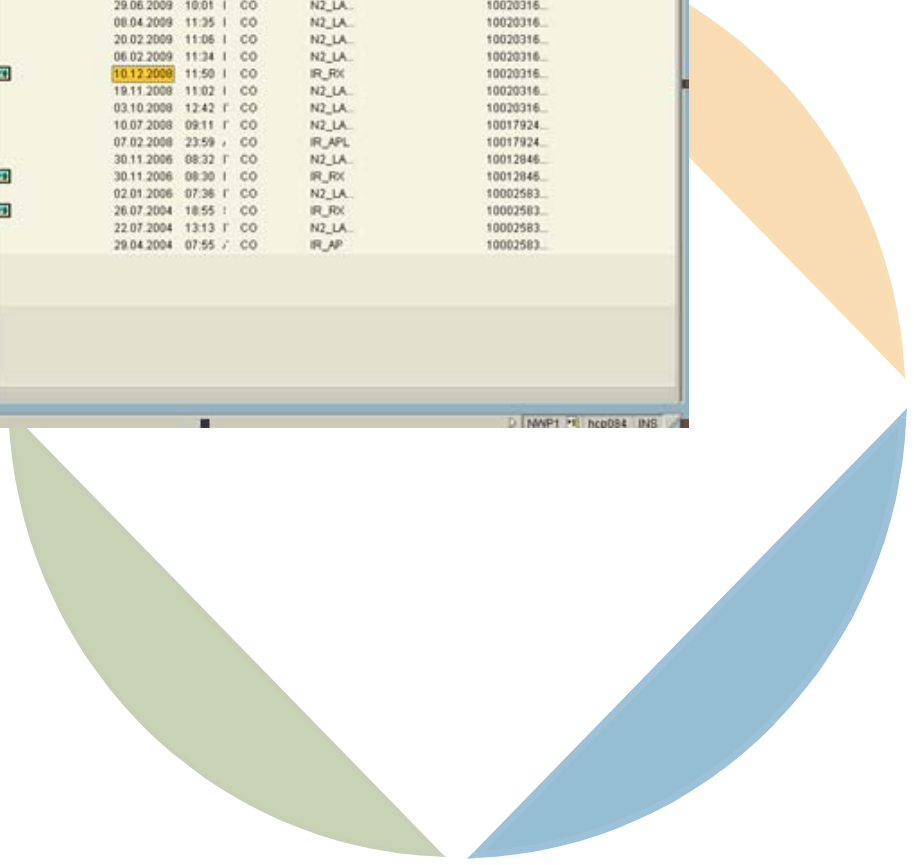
| | | | | |
|---|---|---|---|---|
| 29.06.2009 | 10:01 | CO | N2_LA.. | 10020316... |
| 08.04.2009 | 11:35 | CO | N2_LA.. | 10020316... |
| 20.02.2009 | 11:06 | CO | N2_LA.. | 10020316... |
| 06.02.2009 | 11:34 | CO | N2_LA.. | 10020316... |
| 10.12.2008 | 11:50 | CO | IR_RX | 10020316... |
| 19.11.2008 | 11:02 | CO | N2_LA.. | 10020316... |
| 03.10.2008 | 12:42 | CO | N2_LA.. | 10020316... |
| 10.07.2008 | 09:11 | CO | N2_LA.. | 10017924... |
| 07.02.2008 | 23:59 | CO | IR_APL | 10017924... |
| 30.11.2006 | 08:32 | CO | N2_LA.. | 10012846... |
| 30.11.2006 | 08:30 | CO | IR_RX | 10012846... |
| 02.01.2006 | 07:36 | CO | N2_LA.. | 10002583... |
| 26.07.2004 | 18:55 | CO | IR_RX | 10002583... |
| 22.07.2004 | 13:13 | CO | N2_LA.. | 10002583... |
| 29.04.2004 | 07:55 | CO | IR_AP | 10002583... |

NWP1 hcp084 INS